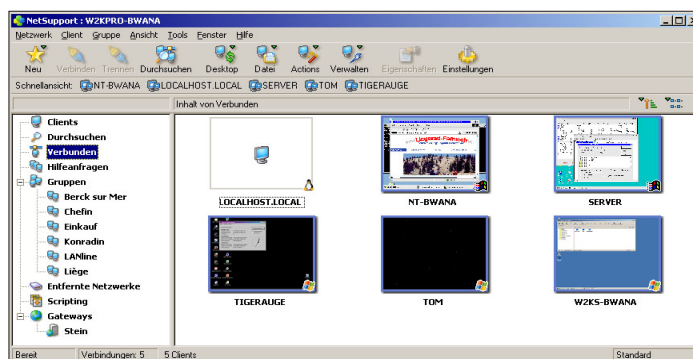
NetSupport : W2KPRO-BWANA

Netzwerk Client Gruppe Ansicht Tools Fenster Hilfe

Neu Verbinden Trennen Durchsuchen Desktop Datei Actions Verwalten Eigenschaften Einstellungen

Schnellansicht: NT-BWANA LOCALHOST.LOCAL SERVER TOM TIGERAUGE

Inhalt von Verbunden

Clients
Durchsuchen
Verbunden
Hilfeanfragen
Gruppen
Berck sur Mer
Chefin
Einkauf
Konradin
LANline
Liège
Entfernte Netzwerke
Scripting
Gateways
Stein

LOCALHOST.LOCAL
NT-BWANA
SERVER
TIGERAUGE
TOM
W2KS-BWANA

Bereit Verbindungen: 5 5 Clients Standard